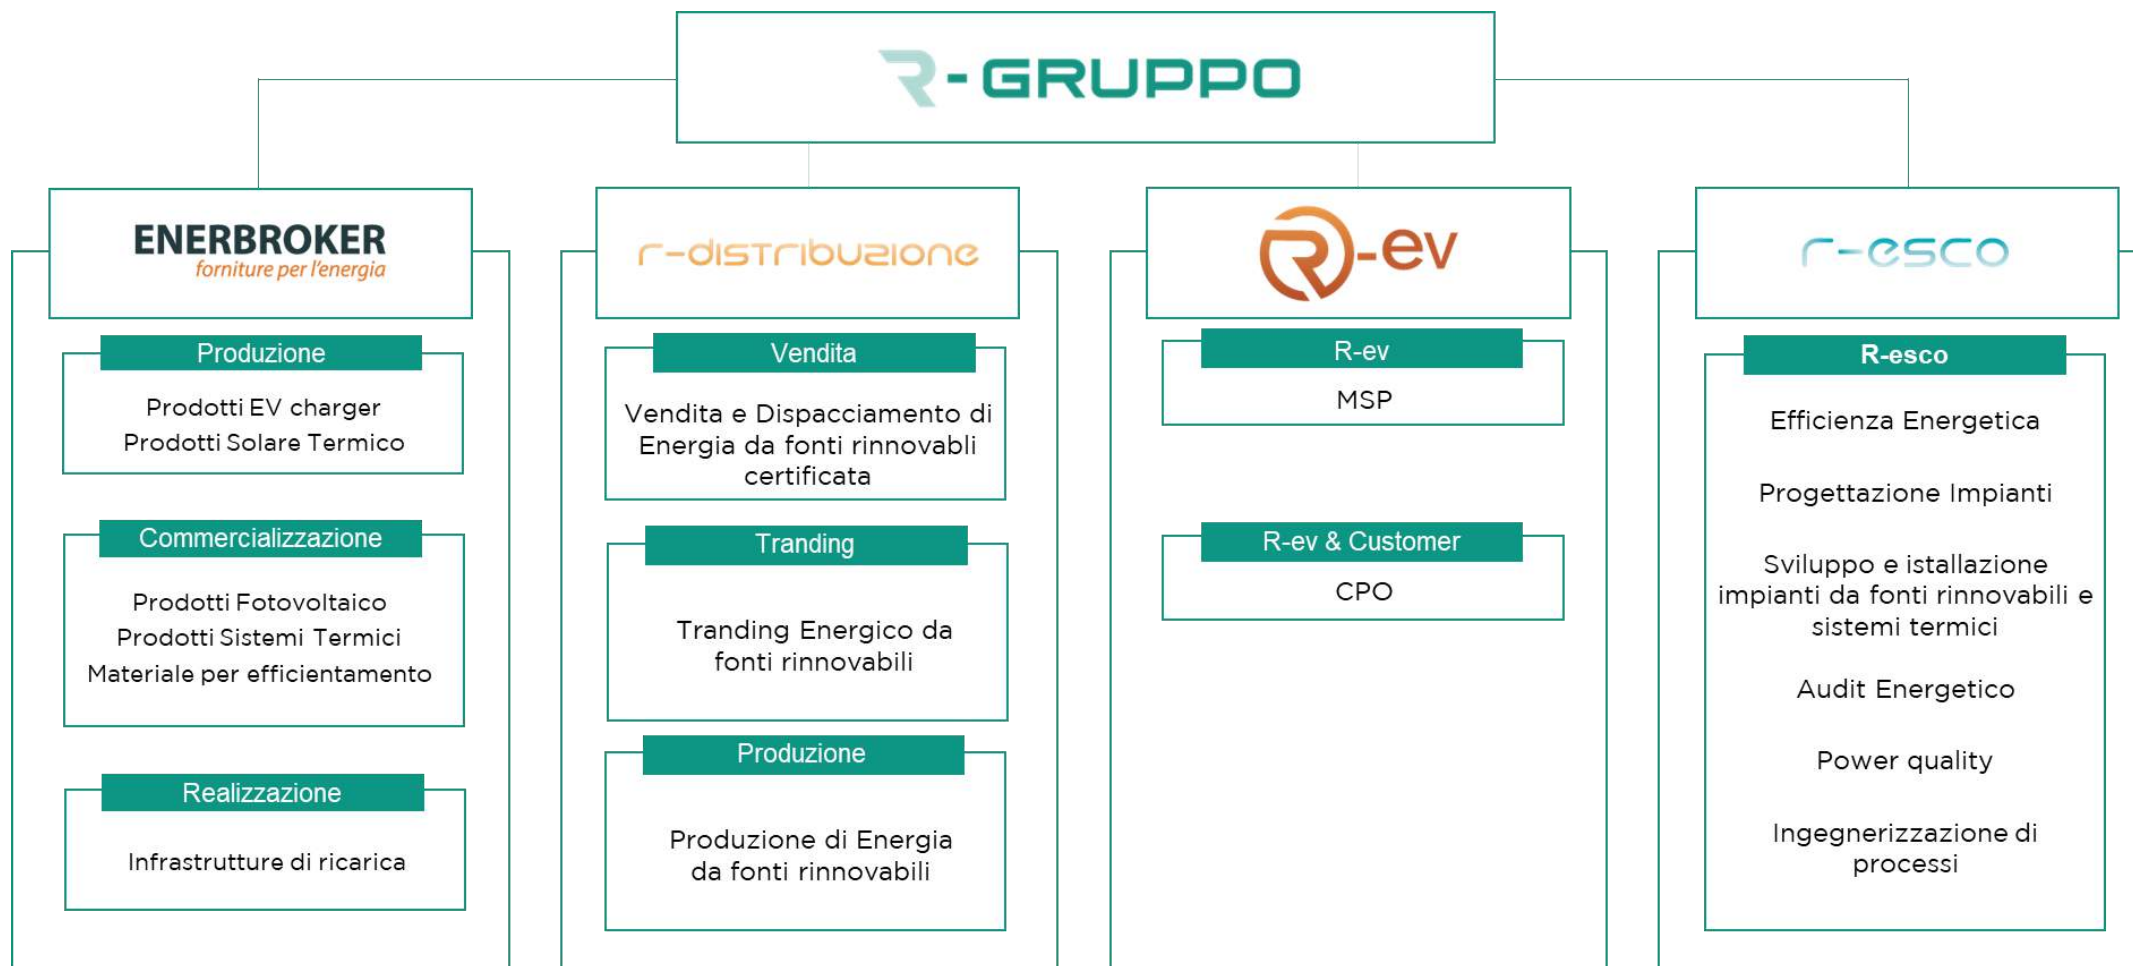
R-GRUPPO

ENERBROKER
forniture per l'energia

Produzione
Prodotti EV charger
Prodotti Solare Termico

Commercializzazione
Prodotti Fotovoltaico
Prodotti Sistemi Termici
Materiale per efficientamento

Realizzazione
Infrastrutture di ricarica

r-distribuzione

Vendita
Vendita e Dispacciamento di Energia da fonti rinnovabli certificata

Tranding
Tranding Energico da fonti rinnovabili

Produzione
Produzione di Energia da fonti rinnovabili

R-ev

R-ev
MSP

R-ev & Customer
CPO

r-esco

R-esco
Efficienza Energetica

Progettazione Impianti

Sviluppo e istallazione impianti da fonti rinnovabili e sistemi termici

Audit Energetico

Power quality

Ingegnerizzazione di processi